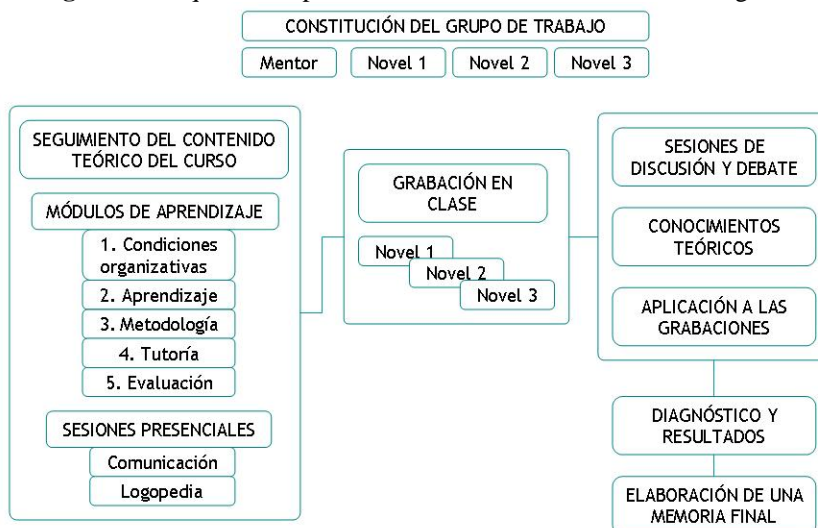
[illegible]

CONSTITUCIÓN DEL GRUPO DE TRABAJO

Mentor

Novel 1

Novel 2

Novel 3

SEGUIMIENTO DEL CONTENIDO TEÓRICO DEL CURSO

MÓDULOS DE APRENDIZAJE

1. Condiciones organizativas

2. Aprendizaje

3. Metodología

4. Tutoría

5. Evaluación

SESIONES PRESENCIALES

Comunicación

Logopedia

GRABACIÓN EN CLASE

Novel 1

Novel 2

Novel 3

SESIONES DE DISCUSIÓN Y DEBATE

CONOCIMIENTOS TEÓRICOS

APLICACIÓN A LAS GRABACIONES

DIAGNÓSTICO Y RESULTADOS

ELABORACIÓN DE UNA MEMORIA FINAL